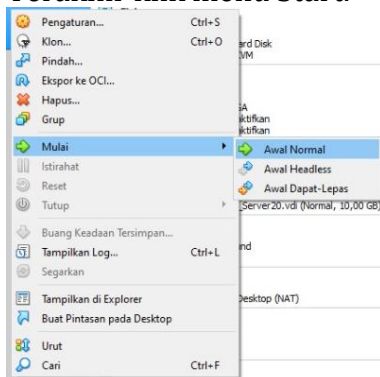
Pengaturan... Ctrl+S
Klon... Ctrl+O
Pindah...
Ekspor ke OCI...
Hapus...
Grup
Mulai
Istirahat
Reset
Tutup
Buang Keadaan Tersimpan...
Tampilkan Log... Ctrl+L
Segarkan
Tampilkan di Explorer
Buat Pintasan pada Desktop
Urut
Cari Ctrl+F

Awal Normal
Awal Headless
Awal Dapat-Lepas

ard Disk
VM
A
ktifkan
ktifkan
Server20.vdi (Normal, 10,00 GB)
nd
Desktop (NAT)